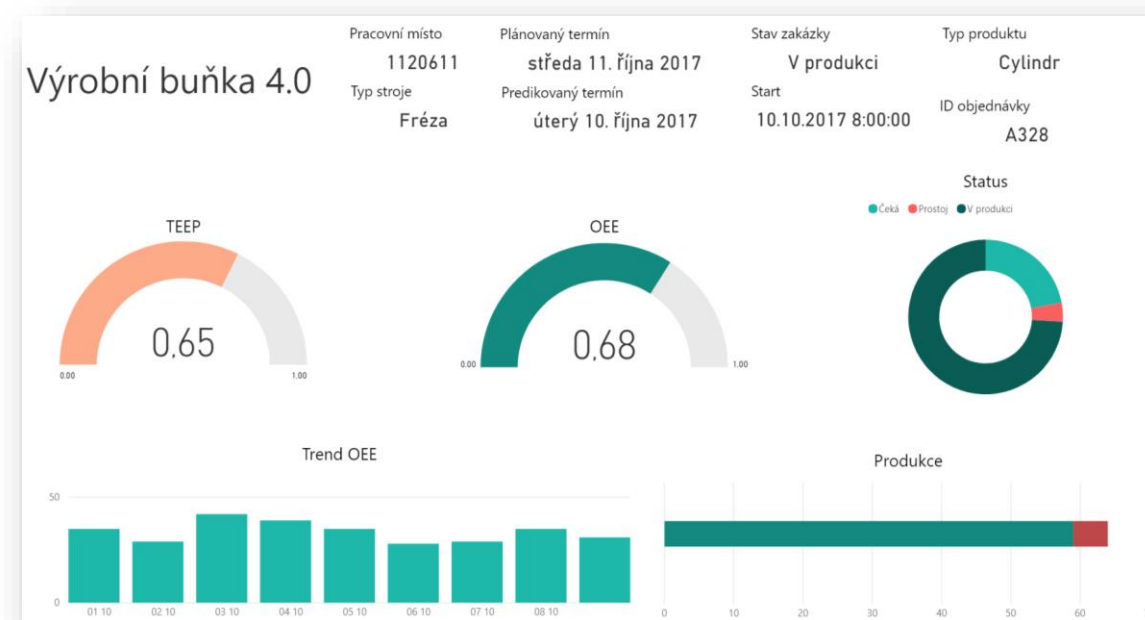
Výrobní buňka 4.0

Pracovní místo
1120611
Typ stroje
Fréza

Plánovaný termín
středa 11. října 2017
Predikovaný termín
úterý 10. října 2017

Stav zakázky
V produkci
Start
10.10.2017 8:00:00

Typ produktu
Cylindr
ID objednávky
A328

TEEP
0,65
0.00
1.00

OEE
0,68
0.00
1.00

Status
Čeká Prostoj V produkci

Trend OEE
50
0
01 10
02 10
03 10
04 10
05 10
06 10
07 10
08 10

Produkce
0
10
20
30
40
50
60